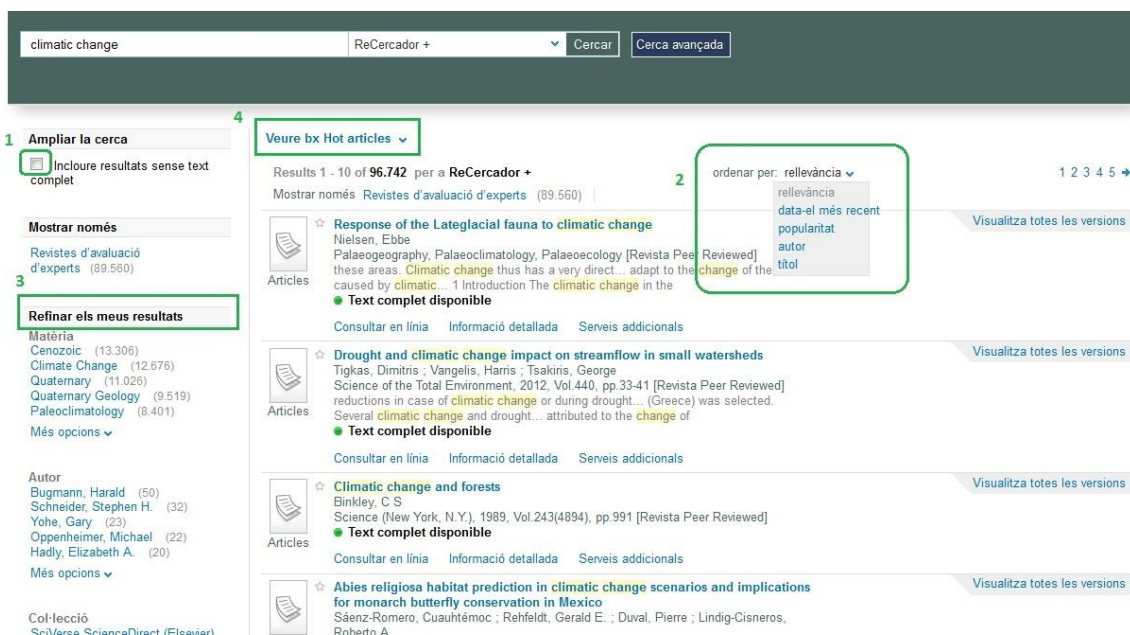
climatic change

ReCercador +

Cercar

Cerca avançada

1

Ampliar la cerca

Incloure resultats sense text complet

Mostrar només

Revistes d'avaluació d'experts (89.560)

3

Refinar els meus resultats

Matèria

Cenozoic (13.306)
Climate Change (12.676)
Quaternary (11.026)
Quaternary Geology (9.519)
Paleoclimatology (8.401)

Més opcions

Autor

Bugmann, Harald (50)
Schneider, Stephen H. (32)
Yohe, Gary (23)
Oppenheimer, Michael (22)
Hadly, Elizabeth A. (20)

Més opcions

Col·lecció

SciVerse ScienceDirect (Elsevier)

4

Veure bx Hot articles

Results 1 - 10 of 96.742 per a ReCercador +

Mostrar només Revistes d'avaluació d'experts (89.560)

2

ordenar per: rellevància

rellevància
data-el més recent
popularitat
autor
títol

1 2 3 4 5

Articles

Response of the Lateglacial fauna to climatic change

Nielsen, Ebbe

Palaeogeography, Palaeoclimatology, Palaeoecology [Revista Peer Reviewed]

these areas. Climatic change thus has a very direct... adapt to the change of the caused by climatic... 1 Introduction The climatic change in the

Text complet disponible

Consultar en línia Informació detallada Serveis addicionals

Visualitza totes les versions

Articles

Drought and climatic change impact on streamflow in small watersheds

Tigkas, Dimitris ; Vangelis, Harris ; Tsakiris, George

Science of the Total Environment, 2012, Vol.440, pp.33-41 [Revista Peer Reviewed]

reductions in case of climatic change or during drought... (Greece) was selected. Several climatic change and drought... attributed to the change of

Text complet disponible

Consultar en línia Informació detallada Serveis addicionals

Visualitza totes les versions

Articles

Climatic change and forests

Binkley, C S

Science (New York, N.Y.), 1989, Vol.243(4894), pp.991 [Revista Peer Reviewed]

Text complet disponible

Consultar en línia Informació detallada Serveis addicionals

Visualitza totes les versions

Abies religiosa habitat prediction in climatic change scenarios and implications for monarch butterfly conservation in Mexico

Sáenz-Romero, Cuauhtémoc ; Rehfeldt, Gerald E. ; Duval, Pierre ; Lindig-Cisneros, Roberto A.

Visualitza totes les versions